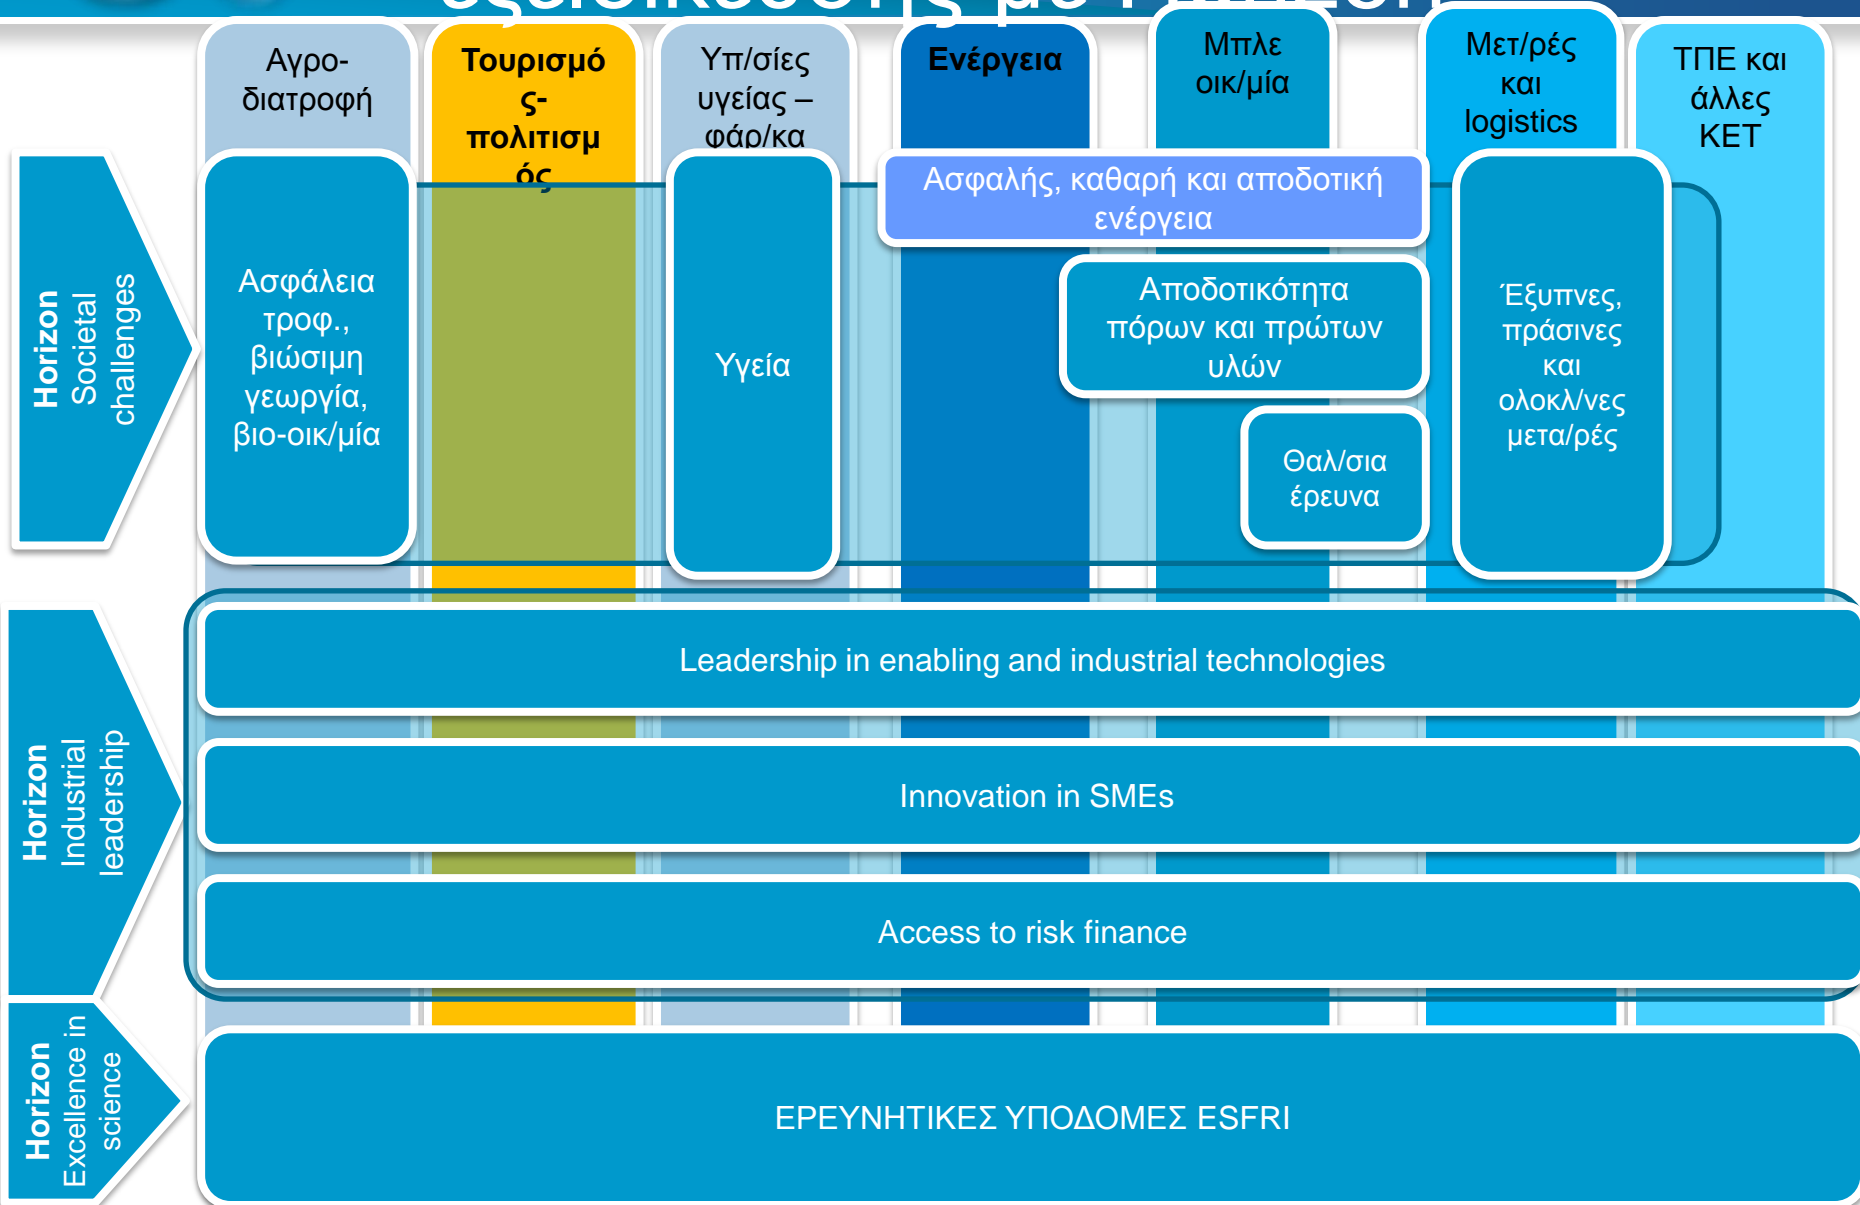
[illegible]

Αγρο-διατροφή

Τουρισμός-πολιτισμός

Υπ/σίες υγείας – φάρ/κα

Ενέργεια

Μπλε οικ/μία

Μετ/ρές και logistics

ΤΠΕ και άλλες ΚΕΤ

Horizon Societal challenges

Ασφάλεια τροφ., βιώσιμη γεωργία, βιο-οικ/μία

Υγεία

Ασφαλής, καθαρή και αποδοτική ενέργεια

Αποδοτικότητα πόρων και πρώτων υλών

Θαλ/σια έρευνα

Έξυπνες, πράσινες και ολοκλ/νες μετα/ρές

Horizon Industrial leadership

Leadership in enabling and industrial technologies

Innovation in SMEs

Access to risk finance

Horizon Excellence in science

ΕΡΕΥΝΗΤΙΚΕΣ ΥΠΟΔΟΜΕΣ ESFRI